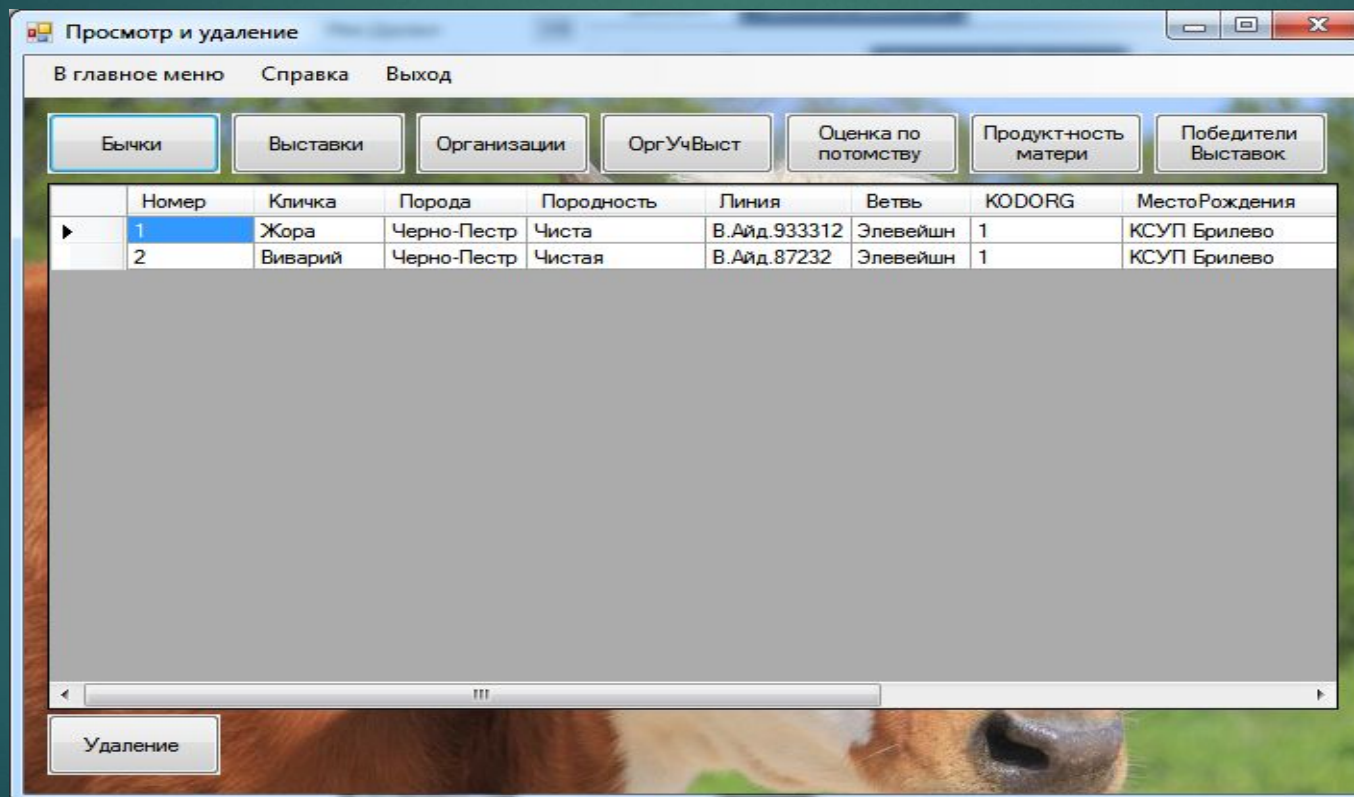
Просмотр и удаление

В главное меню Справка Выход

Бычки Выставки Организации ОргУчВыст Оценка по потомству Продукт-ность матери Победители Выставок

| | Номер | Кличка | Порода | Породность | Линия | Ветвь | KODORG | МестоРождения |
|---|---|---|---|---|---|---|---|---|
| ▸ | 1 | Жора | Черно-Пестр | Чиста | В.Айд.933312 | Элевейшн | 1 | КСУП Брилево |
| | 2 | Виварий | Черно-Пестр | Чистая | В.Айд.87232 | Элевейшн | 1 | КСУП Брилево |

Удаление